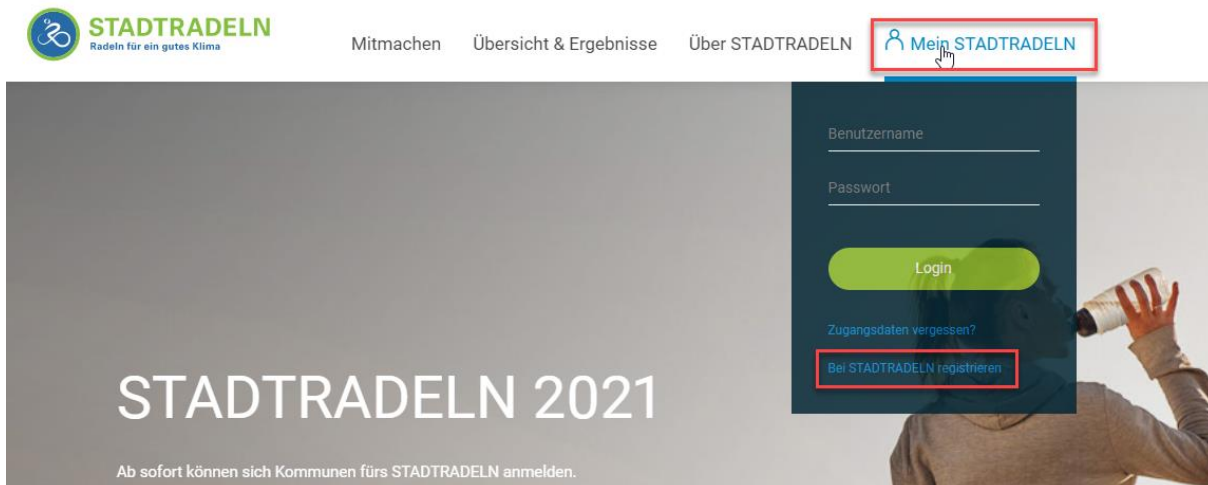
STADTRADELN
Radeln für ein gutes Klima

Mitmachen Übersicht & Ergebnisse Über STADTRADELN Mein STADTRADELN

Benutzername

Passwort

Login

Zugangsdaten vergessen?

Bei STADTRADELN registrieren

STADTRADELN 2021

Ab sofort können sich Kommunen fürs STADTRADELN anmelden.